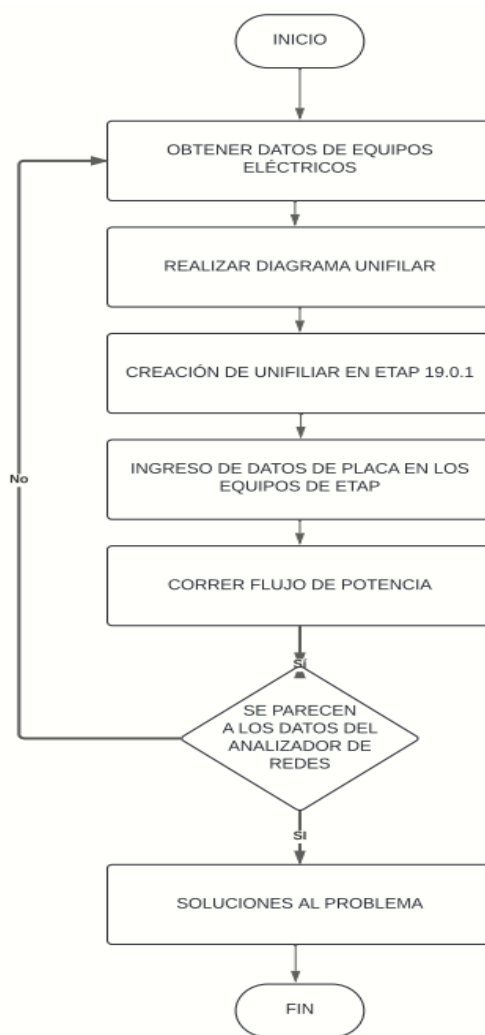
INICIO

OBTENER DATOS DE EQUIPOS ELÉCTRICOS

REALIZAR DIAGRAMA UNIFILAR

CREACIÓN DE UNIFILIAR EN ETAP 19.0.1

INGRESO DE DATOS DE PLACA EN LOS EQUIPOS DE ETAP

CORRER FLUJO DE POTENCIA

SI

No

SE PARECEN A LOS DATOS DEL ANALIZADOR DE REDES

SI

SOLUCIONES AL PROBLEMA

FIN